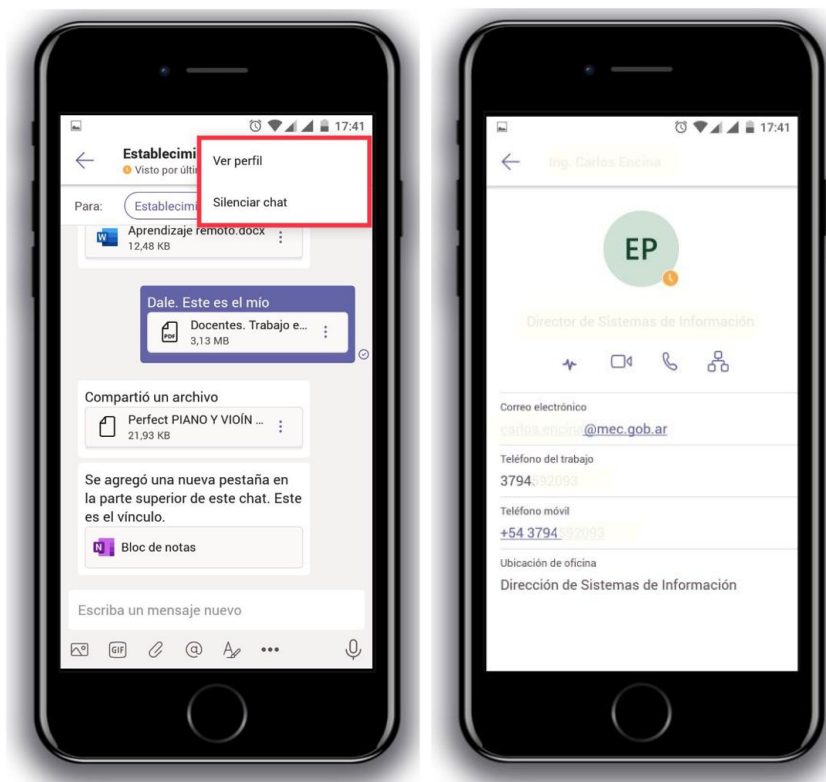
17:41

Establecimi
Visto por últir

Ver perfil

Silenciar chat

Para: Establecimi

Aprendizaje remoto.docx
12,48 KB

Dale. Este es el mío

Docentes. Trabajo e...
3,13 MB

Compartió un archivo

Perfect PIANO Y VIOÍN ...
21,93 KB

Se agregó una nueva pestaña en la parte superior de este chat. Este es el vínculo.

Bloc de notas

Escriba un mensaje nuevo

17:41

Ing. Carlos Encina

EP

Director de Sistemas de Información

Correo electrónico
carlos.encina@mec.gob.ar

Teléfono del trabajo
3794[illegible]

Teléfono móvil
+54 3794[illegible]

Ubicación de oficina
Dirección de Sistemas de Información